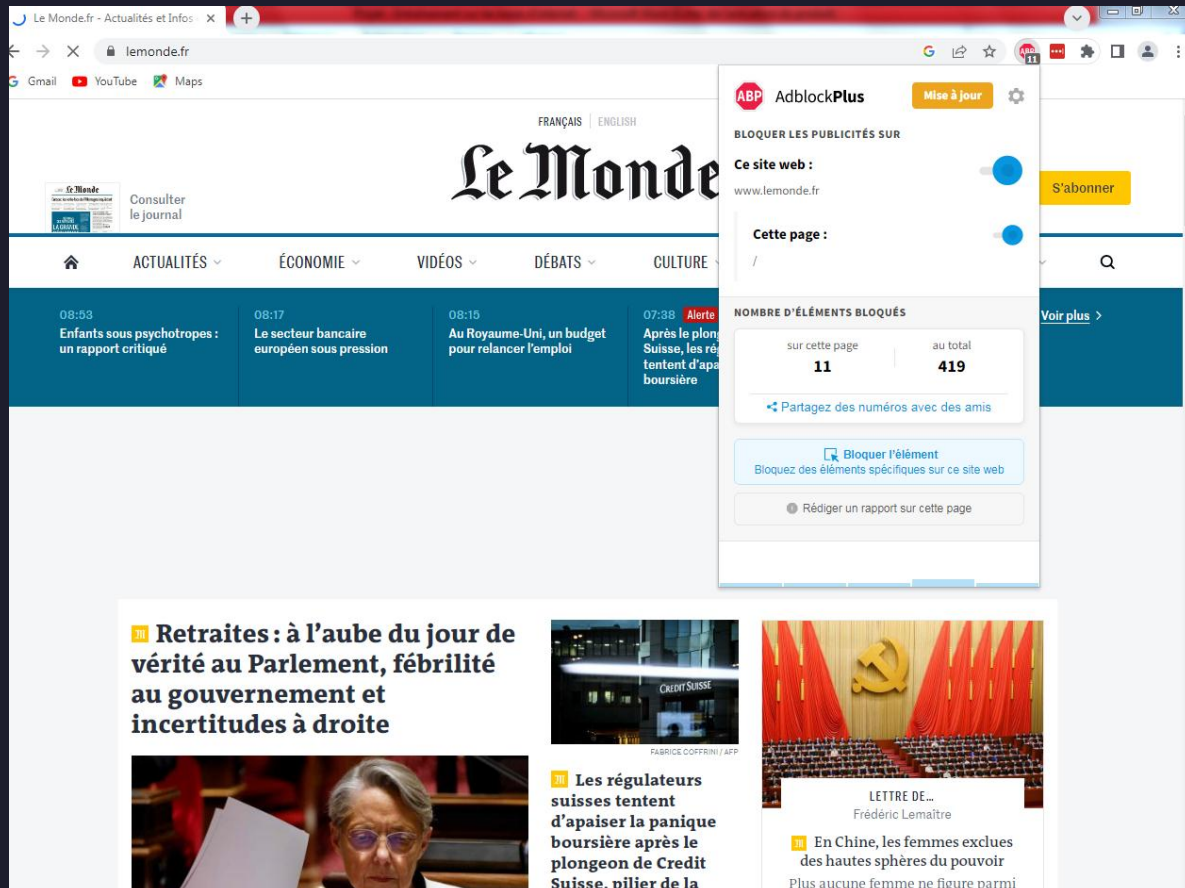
Le Monde.fr - Actualités et Infos

lemonde.fr

Gmail YouTube Maps

FRANÇAIS | ENGLISH

Le Monde

Consulter le journal

S'abonner

ACTUALITÉS ÉCONOMIE VIDÉOS DÉBATS CULTURE

08:53
Enfants sous psychotropes : un rapport critiqué

08:17
Le secteur bancaire européen sous pression

08:15
Au Royaume-Uni, un budget pour relancer l'emploi

07:38 Alerte
Après le plong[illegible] Suisse, les rég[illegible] tentent d'apa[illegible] boursière

Voir plus

AdblockPlus
Mise à jour

BLOQUER LES PUBLICITÉS SUR

Ce site web :
www.lemonde.fr

Cette page :
/

NOMBRE D'ÉLÉMENTS BLOQUÉS

sur cette page
11

au total
419

Partagez des numéros avec des amis

Bloquer l'élément
Bloquez des éléments spécifiques sur ce site web

Rédiger un rapport sur cette page

Retraites : à l'aube du jour de vérité au Parlement, fébrilité au gouvernement et incertitudes à droite

CREDIT SUISSE
FABRICE COFFRINI / AFP

Les régulateurs suisses tentent d'apaiser la panique boursière après le plongeon de Credit Suisse, pilier de la

LETTRE DE...
Frédéric Lemaître

En Chine, les femmes exclues des hautes sphères du pouvoir

Plus aucune femme ne figure parmi